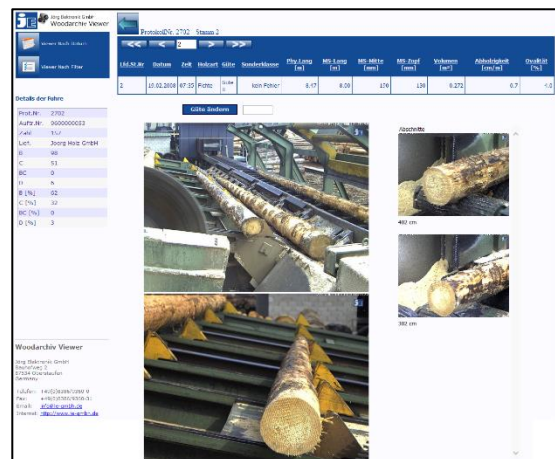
Jörg Elektronik GmbH
Woodarchiv Viewer

Viewer Nach Datum

Viewer Nach Filter

Details der Fuhre

| | |
|---|---|
| Prot.Nr. | 2702 |
| Auftr.Nr. | 0000000003 |
| Anz. | 157 |
| Lief. | Joorg Holz GmbH |
| B | 46 |
| C | 51 |
| BC | 0 |
| D | 5 |
| B [%] | 02 |
| C [%] | 32 |
| BC [%] | 0 |
| D [%] | 3 |

Woodarchiv Viewer

Jörg Elektronik GmbH
Bruchstweg 3
57534 Oberdaaden
Germany

Telefon: +49(0)2680/9280 0
Fax: +49(0)2680/9280 3
Email: info@jo-gmbh.de
Internet: http://www.joerg-hh.de

ProtokollNr. 2702 Stamm 2

<< < 2 > >>

| Lfd.St.Nr | Datum | Zeit | Holzart | Güte | Sonderklasse | Phy.Lang [m] | MS-Lang [m] | MS-Mitte [mm] | MS-Zopf [mm] | Volumen [m³] | Abholzigkeit [cm/m] | Ovalität [%] |
|---|---|---|---|---|---|---|---|---|---|---|---|---|
| 2 | 10.02.2008 | 07:35 | Fichte | Sch 0 | kein Fehler | 8.47 | 8.00 | 170 | 138 | 0.272 | 0.7 | 4.0 |

Güte ändern

Abschnitte

482 cm

382 cm